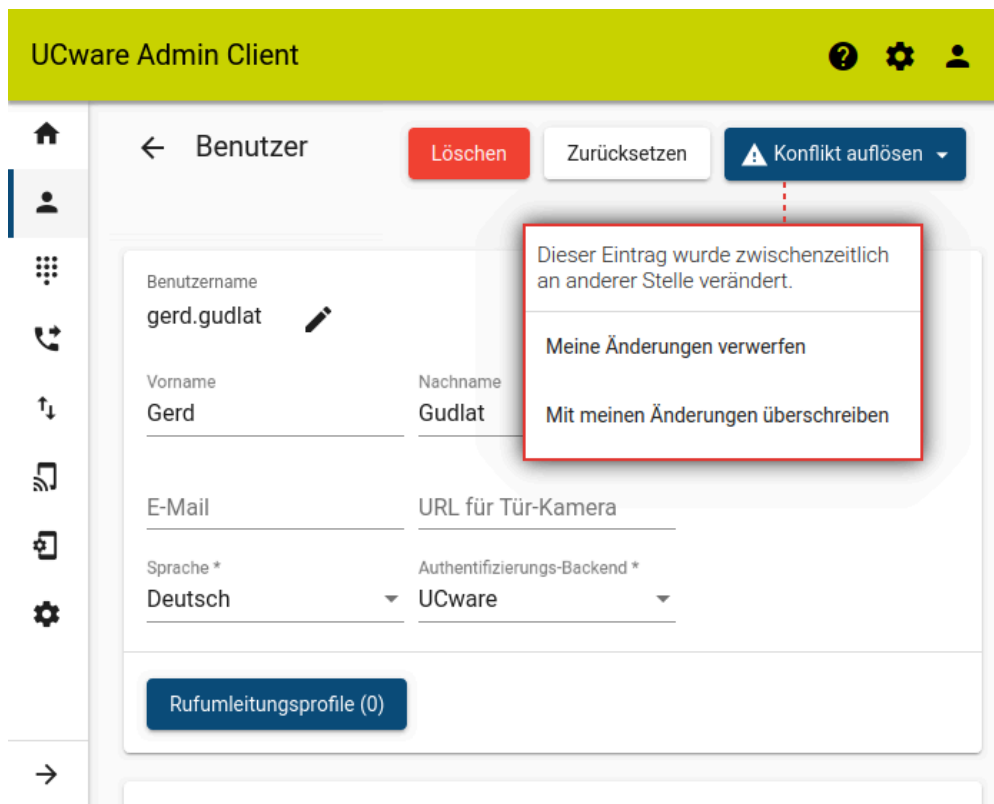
UCware Admin Client

Benutzer

Löschen

Zurücksetzen

Konflikt auflösen

Dieser Eintrag wurde zwischenzeitlich an anderer Stelle verändert.

Meine Änderungen verwerfen

Mit meinen Änderungen überschreiben

Benutzername
gerd.gudlat

Vorname
Gerd

Nachname
Gudlat

E-Mail

URL für Tür-Kamera

Sprache *
Deutsch

Authentifizierungs-Backend *
UCware

Rufumleitungsprofile (0)